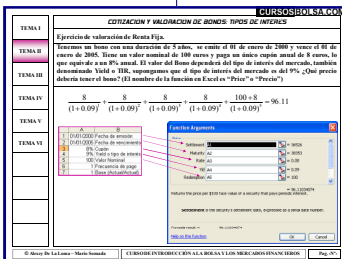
CURSOSBOLSA.COM

COTIZACION Y VALORACION DE BONOS: TIPOS DE INTERES

TEMA I

TEMA II

TEMA III

TEMA IV

TEMA V

TEMA VI

Ejercicio de valoración de Renta Fija.

Tenemos un bono con una duración de 5 años, se emite el 01 de enero de 2000 y vence el 01 de enero de 2005. Tiene un valor nominal de 100 euros y paga un único cupón anual de 8 euros, lo que equivale a un 8% anual. El valor del Bono dependerá del tipo de interés del mercado, también denominado Yield o TIR, supongamos que el tipo de interés del mercado es del 9% ¿Qué precio debería tener el bono? (El nombre de la función en Excel es "Price" o "Precio")

$\frac{8}{(1+0.09)^1}+\frac{8}{(1+0.09)^2}+\frac{8}{(1+0.09)^3}+\frac{8}{(1+0.09)^4}+\frac{100+8}{(1+0.09)^5}=96.11$

| | A | B |
|---|---|---|
| 1 | 01/01/2000 | Fecha de emisión |
| 2 | 01/01/2005 | Fecha de vencimiento |
| 3 | 8% | Cupón |
| 4 | 9% | Yield o tipo de interés |
| 5 | 100 | Valor Nominal |
| 6 | 1 | Frecuencia de pago |
| 7 | 1 | Base (Actual/Actual) |

Function Arguments

PRICE

Settlement A1 = 36526

Maturity A2 = 38353

Rate A3 = 0.08

Yld A4 = 0.09

Redemption A5 = 100

= 96.11034874

Returns the price per $100 face value of a security that pays periodic interest.

Settlement is the security's settlement date, expressed as a serial date number.

Formula result = 96.11034874

Help on this function

OK Cancel

© Alexey De La Loma – Mario Somada CURSO DE INTRODUCCIÓN A LA BOLSA Y LOS MERCADOS FINANCIEROS Pag.-57-